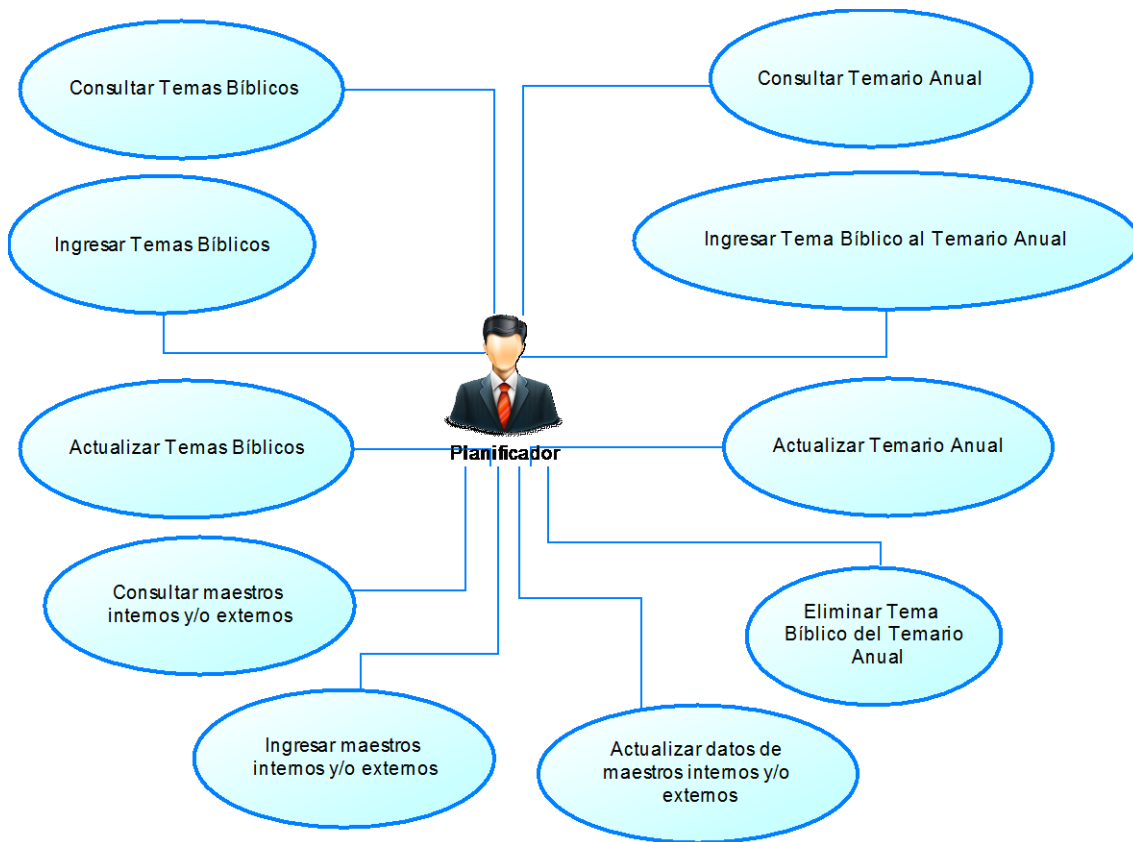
Consultar Temas Bíblicos

Consultar Temario Anual

Ingresar Temas Bíblicos

Ingresar Tema Bíblico al Temario Anual

Planificador

Actualizar Temas Bíblicos

Actualizar Temario Anual

Consultar maestros internos y/o externos

Eliminar Tema Bíblico del Temario Anual

Ingresar maestros internos y/o externos

Actualizar datos de maestros internos y/o externos